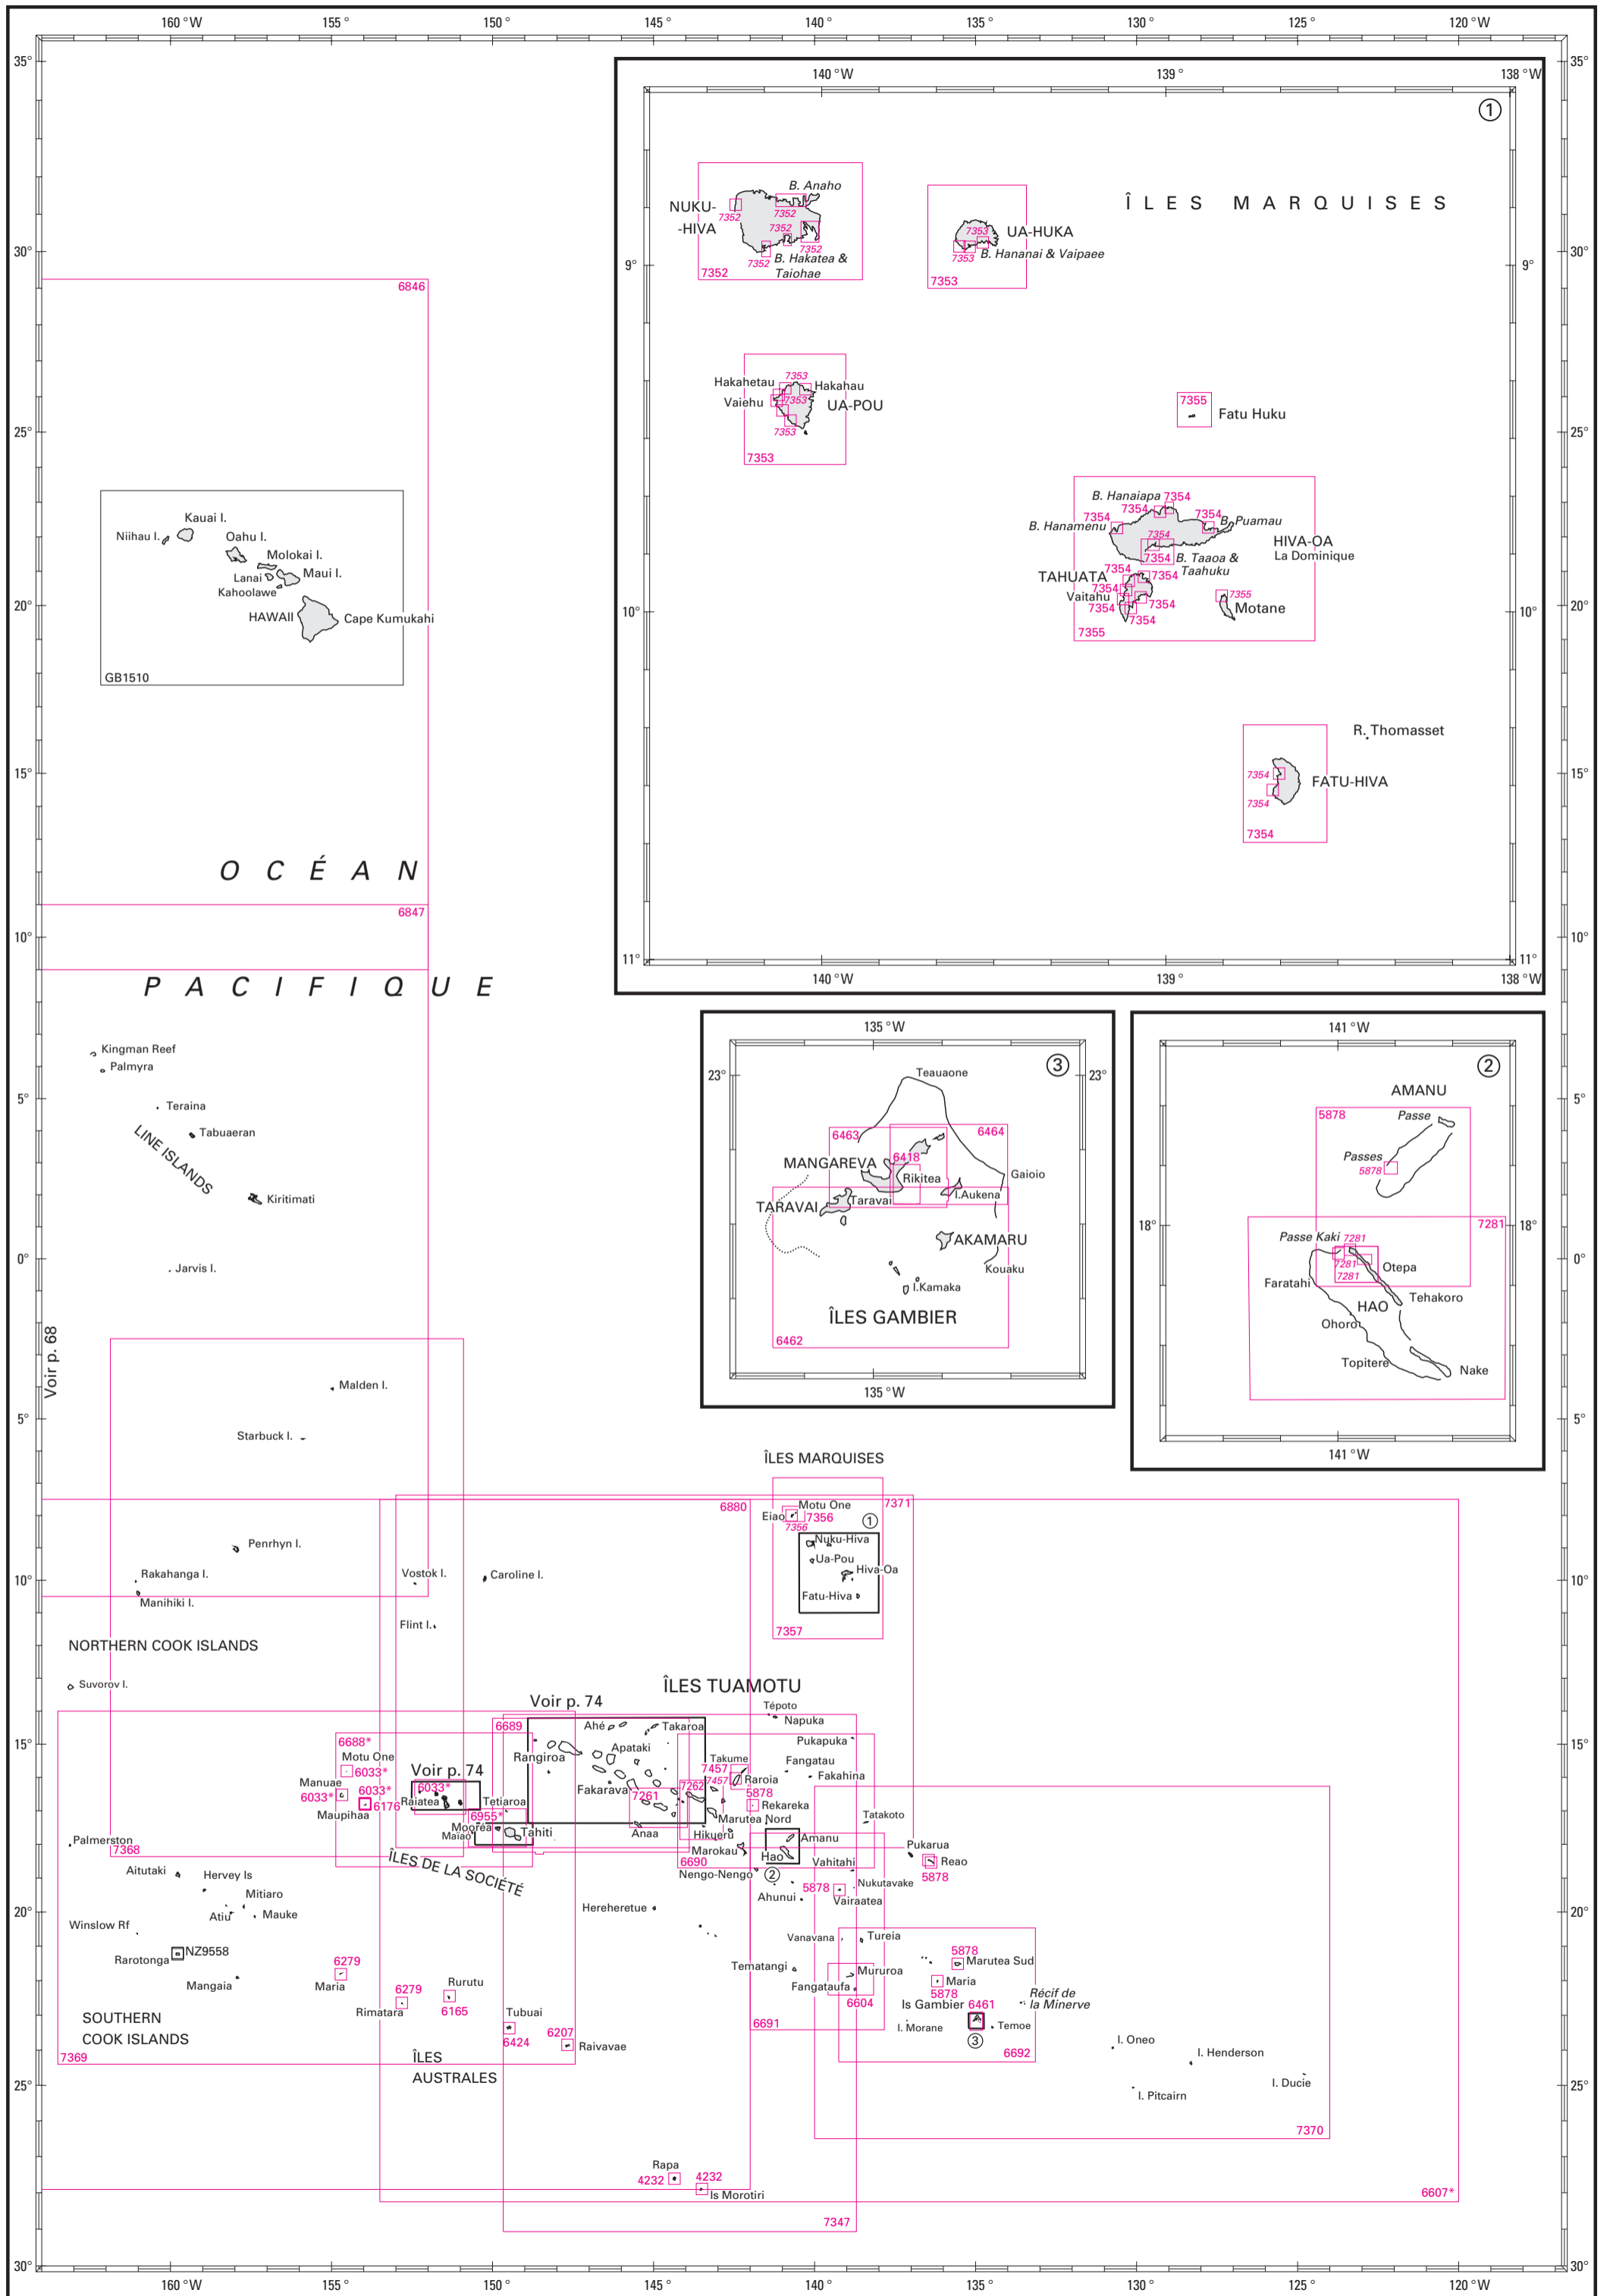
160 °W 155 ° 150 ° 145 ° 140 ° 135 ° 130 ° 125 ° 120 °W

35° 30° 25° 20° 15° 10° 5° 0° 5° 10° 15° 20° 25° 30°

140 °W 139 ° 138 °W

①

NUKU-HIVA B. Anaho 7352 7352 7352 7352 7352 B. Hakatea & Taiohae 7352

7353 UA-HUKA 7353 B. Hananai & Vaipaee 7353

ÎLES MARQUISES

9° 9°

Hakahetau 7353 Hakahau Vaiehu 7353 UA-POU 7353 7353

7355 Fatu Huku

B. Hanaiapa 7354 7354 7354 B. Hanamenu 7354 Puamau 7354 7354 HIVA-OA La Dominique B. Taaoa & Taahuku 7354 TAHUATA 7354 7354 Vaitahu 7354 7354 7354 7354 7355 Motane 7355

10° 10°

R. Thomasset

7354 7354 FATU-HIVA 7354

11° 11°

140 °W 139 ° 138 °W

6846

Kauai I. Niihau I. Oahu I. Molokai I. Lanai Maui I. Kahoolawe HAWAII Cape Kumukahi GB1510

O C É A N

6847

P A C I F I Q U E

Kingman Reef Palmyra Teraina Tabuaeran LINE ISLANDS Kiritimati Jarvis I.

135 °W

③

23° 23°

Teauaone 6463 6464 MANGAREVA 6418 Rikitea Gaioio I.Aukena TARAVAI Taravai AKAMARU Kouaku I.Kamaka ÎLES GAMBIER 6462

135 °W

141 °W

②

AMANU 5878 Passe Passes 5878

18° 18°

7281 Passe Kaki 7281 7281 7281 Otepa Faratahi HAO Tehakoro Ohoro Topitere Nake

141 °W

Voir p. 68

Malden I. Starbuck I.

ÎLES MARQUISES

6880 Motu One 7371 Eiao 7356 7356 ① Nuku-Hiva Ua-Pou Hiva-Oa Fatu-Hiva 7357

Penrhyn I. Rakahanga I. Manihiki I. Vostok I. Caroline I. Flint I.

NORTHERN COOK ISLANDS

Suvorov I.

ÎLES TUAMOTU

Voir p. 74

Tépoto Napuka 6689 Ahé Takaroa Pukapuka Rangiroa Apataki Takume Fangatau 6688* Motu One Fakahina 6033* Voir p. 74 7457 Raroia Manuae 6033* 6033* 7457 Fakarava 7262 7261 5878 6033* Maupihaa 6176 Raiatea Tetiaroa Rekareka 6955* Marutea Nord Tatakoto Moorea Maiao Tahiti Anaa Hikueru Amanu Palmerston 7368 Marokau Pukarua Hao Vahitahi 6690 Reao ÎLES DE LA SOCIÉTÉ Nengo-Nengo ② 5878 Aitutaki Hervey Is Nukutavake Mitiaro 5878 Ahunui Vairaatea Atiu Mauke Hereheretue Winslow Rf Vanavana Tureia Rarotonga NZ9558 5878 6279 Marutea Sud Mangaia Tematangi Mururoa Maria Maria Rurutu 6279 Fangataufa Rimatara 6165 6604 Is Gambier 5878 6461 Récif de la Minerve SOUTHERN COOK ISLANDS Tubuai 6691 I. Morane Temoe 6207 ③ 6424 Raivavae 6692 I. Oneo I. Henderson 7369 ÎLES AUSTRALES I. Ducie I. Pitcairn 7370 Rapa 4232 4232 Is Morotiri 6607* 7347